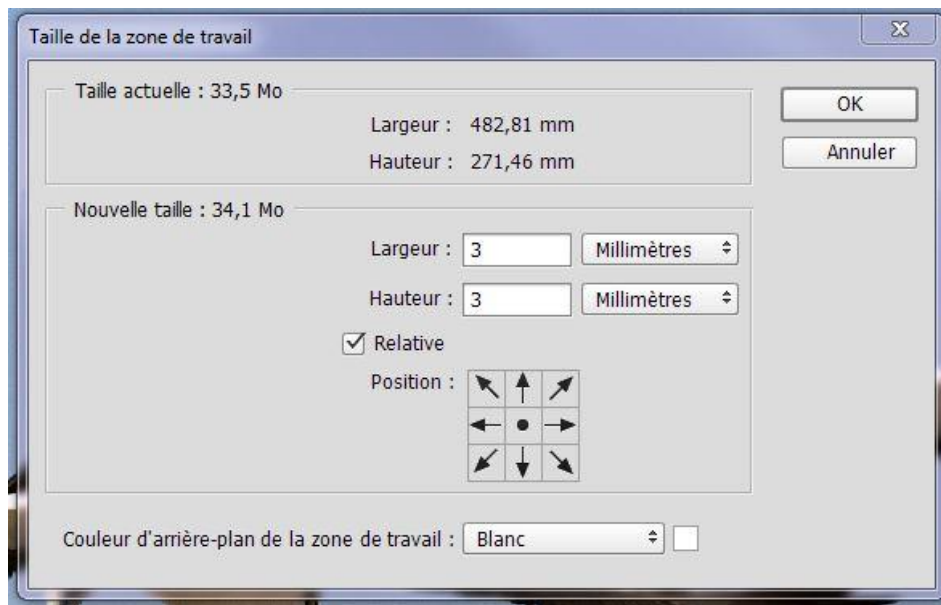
Taille de la zone de travail

Taille actuelle : 33,5 Mo

Largeur : 482,81 mm

Hauteur : 271,46 mm

OK

Annuler

Nouvelle taille : 34,1 Mo

Largeur : 3 Millimètres

Hauteur : 3 Millimètres

Relative

Position :

Couleur d'arrière-plan de la zone de travail : Blanc